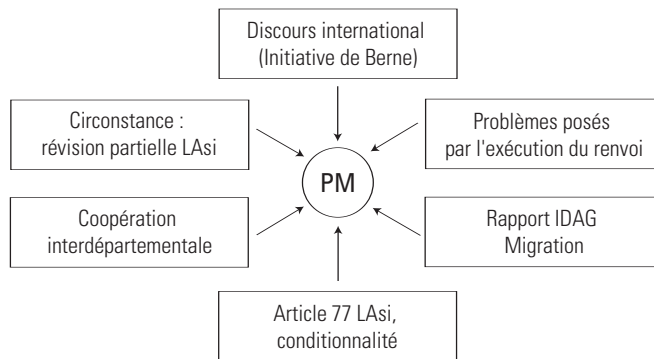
Discours international
(Initiative de Berne)

Circonstance :
révision partielle LAsi

Problèmes posés
par l'exécution du renvoi

PM

Coopération
interdépartementale

Rapport IDAG
Migration

Article 77 LAsi,
conditionnalité